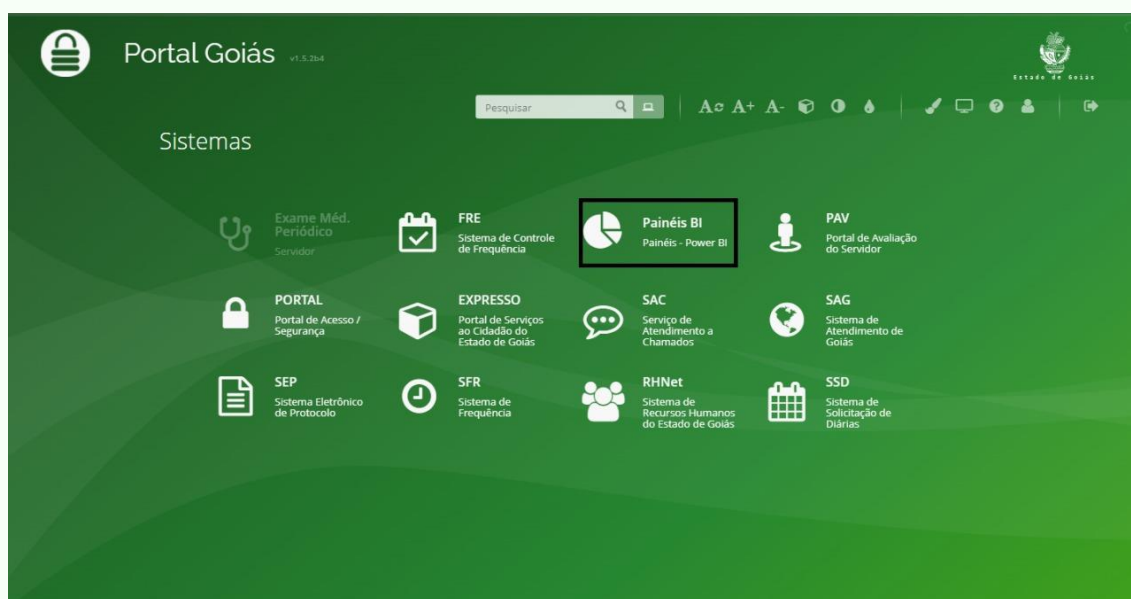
Portal Goiás v1.5.2b4

Estado de Goiás

Pesquisar

A A+ A-

Sistemas

Exame Méd. Periódico
Servidor

FRE
Sistema de Controle de Frequência

Painéis BI
Painéis - Power BI

PAV
Portal de Avaliação do Servidor

PORTAL
Portal de Acesso / Segurança

EXPRESSO
Portal de Serviços ao Cidadão do Estado de Goiás

SAC
Serviço de Atendimento a Chamados

SAG
Sistema de Atendimento de Goiás

SEP
Sistema Eletrônico de Protocolo

SFR
Sistema de Frequência

RHNet
Sistema de Recursos Humanos do Estado de Goiás

SSD
Sistema de Solicitação de Diárias